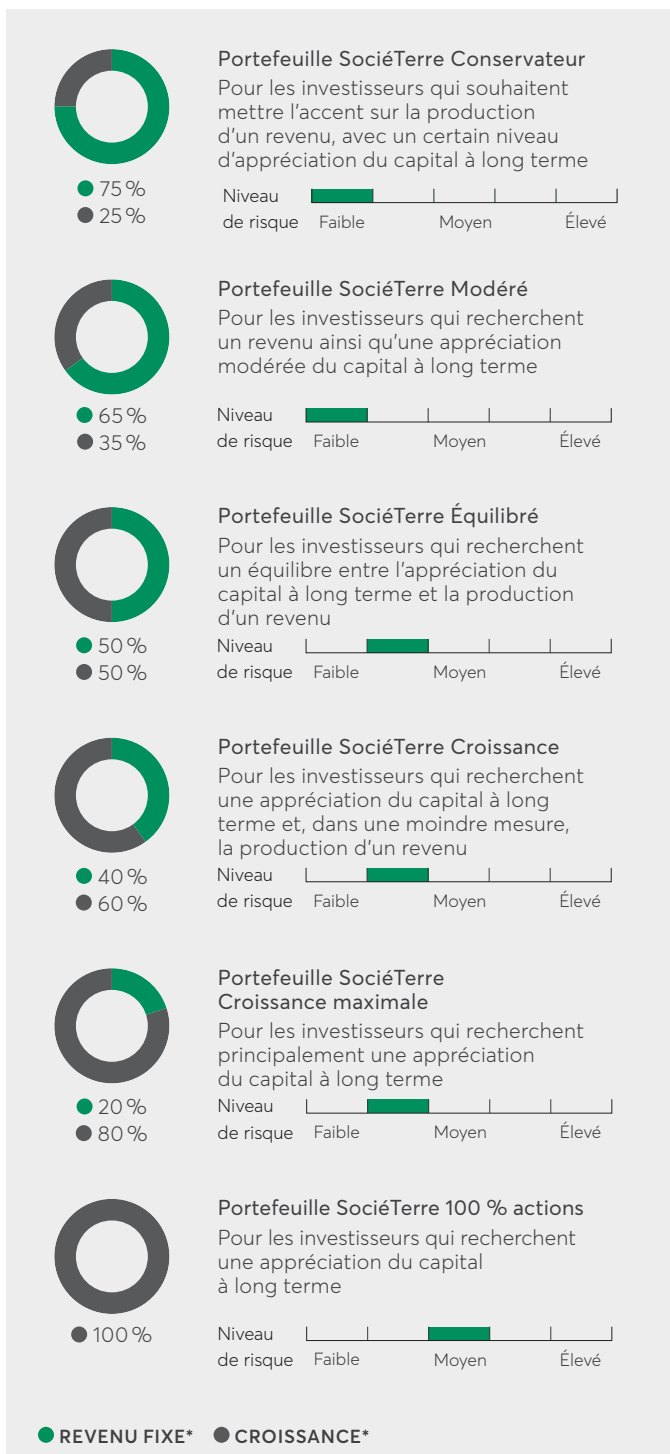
Portefeuille SociéTerre Conservateur

Pour les investisseurs qui souhaitent mettre l'accent sur la production d'un revenu, avec un certain niveau d'appréciation du capital à long terme

75 %
25 %

Niveau de risque Faible Moyen Élevé

Portefeuille SociéTerre Modéré

Pour les investisseurs qui recherchent un revenu ainsi qu'une appréciation modérée du capital à long terme

65 %
35 %

Niveau de risque Faible Moyen Élevé

Portefeuille SociéTerre Équilibré

Pour les investisseurs qui recherchent un équilibre entre l'appréciation du capital à long terme et la production d'un revenu

50 %
50 %

Niveau de risque Faible Moyen Élevé

Portefeuille SociéTerre Croissance

Pour les investisseurs qui recherchent une appréciation du capital à long terme et, dans une moindre mesure, la production d'un revenu

40 %
60 %

Niveau de risque Faible Moyen Élevé

Portefeuille SociéTerre Croissance maximale

Pour les investisseurs qui recherchent principalement une appréciation du capital à long terme

20 %
80 %

Niveau de risque Faible Moyen Élevé

Portefeuille SociéTerre 100 % actions

Pour les investisseurs qui recherchent une appréciation du capital à long terme

100 %

Niveau de risque Faible Moyen Élevé

REVENU FIXE* CROISSANCE*